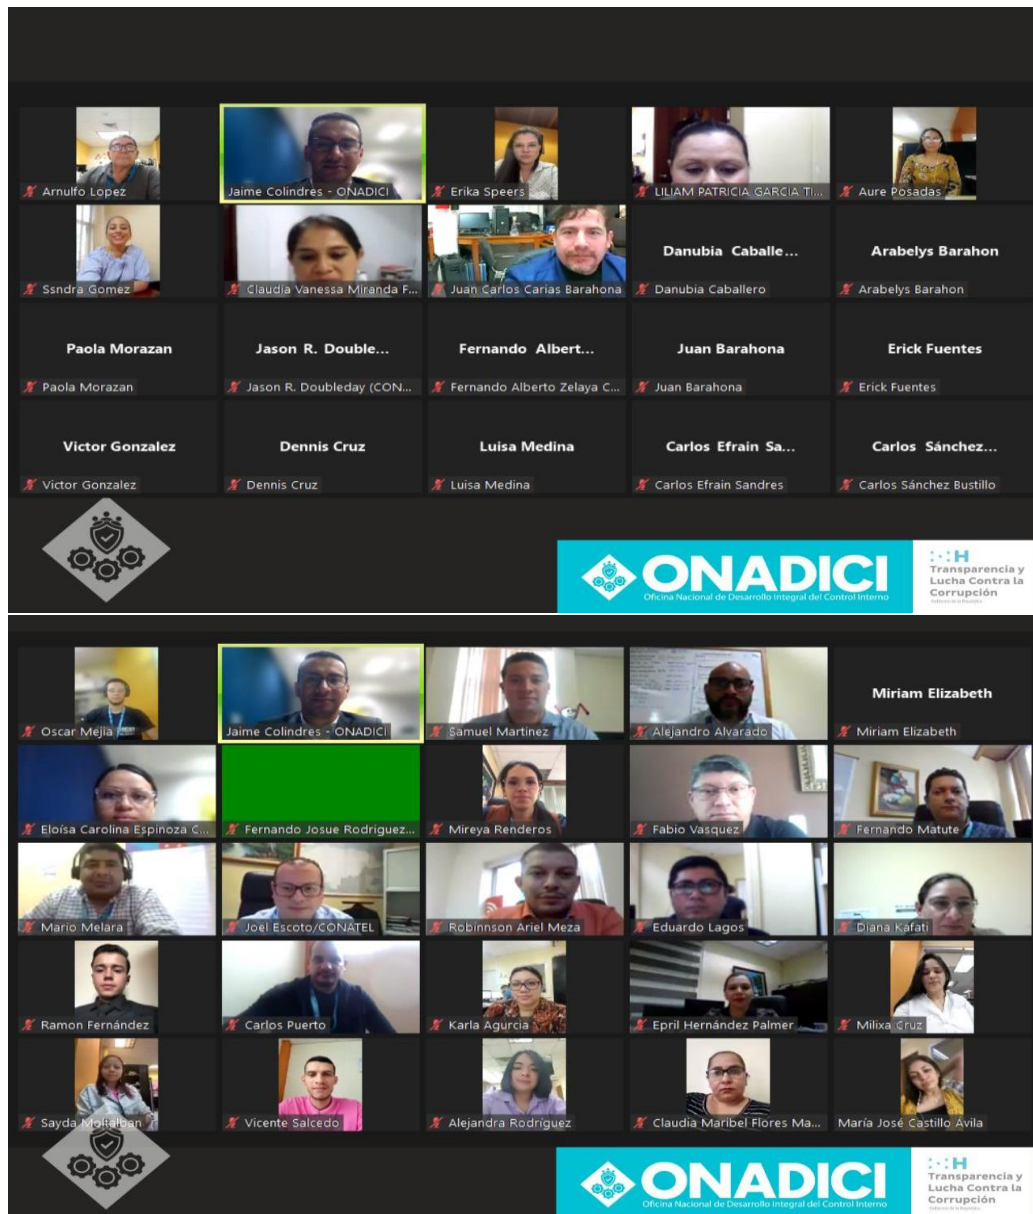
Arnulfo Lopez
Jaime Colindres - ONADICI
Erika Speers
LILIAM PATRICIA GARCIA TI...
Aure Posadas
Ssndra Gomez
Claudia Vanessa Miranda F...
Juan Carlos Carias Barahona
Danubia Caballe...
Danubia Caballero
Arabelys Barahon
Arabelys Barahon
Paola Morazan
Paola Morazan
Jason R. Double...
Jason R. Doubleday (CON...
Fernando Albert...
Fernando Alberto Zelaya C...
Juan Barahona
Juan Barahona
Erick Fuentes
Erick Fuentes
Victor Gonzalez
Victor Gonzalez
Dennis Cruz
Dennis Cruz
Luisa Medina
Luisa Medina
Carlos Efrain Sa...
Carlos Efrain Sandres
Carlos Sánchez...
Carlos Sánchez Bustillo

ONADICI
Oficina Nacional de Desarrollo Integral del Control Interno
Transparencia y Lucha Contra la Corrupción

Oscar Mejia
Jaime Colindres - ONADICI
Samuel Martinez
Alejandro Alvarado
Miriam Elizabeth
Miriam Elizabeth
Eloísa Carolina Espinoza C...
Fernando Josue Rodriguez...
Mireya Renderos
Fabio Vasquez
Fernando Matute
Mario Melara
Joel Escoto/CONATEL
Robinnson Ariel Meza
Eduardo Lagos
Diana Kafati
Ramon Fernández
Carlos Puerto
Karla Agurcia
Epril Hernández Palmer
Milixa Cruz
Sayda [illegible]
Vicente Salcedo
Alejandra Rodriguez
Claudia Maribel Flores Ma...
María José Castillo Ávila

ONADICI
Oficina Nacional de Desarrollo Integral del Control Interno
Transparencia y Lucha Contra la Corrupción